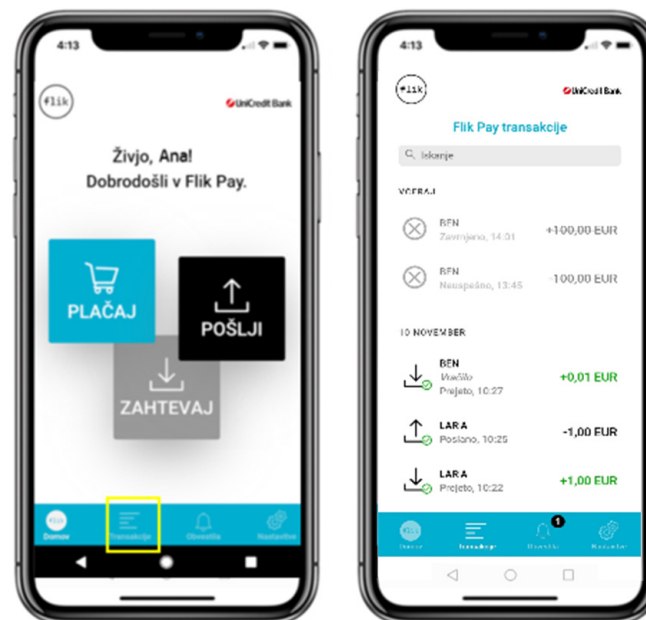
4:13

flik

UniCredit Bank

Živjo, Ana!
Dobrodošli v Flik Pay.

PLAČAJ

POŠLJI

ZAHTEVAJ

Domov
Transakcije
Obvestila
Nastavitve

4:13

flik

UniCredit Bank

Flik Pay transakcije

Iskanje

VČERAJ

BEN
Zavrnjeno, 14:01
+100,00 EUR

BEN
Neuspešno, 13:45
-100,00 EUR

10 NOVEMBER

BEN
Vračilo
Prejeto, 10:27
+0,01 EUR

LARA
Poslano, 10:25
-1,00 EUR

LARA
Prejeto, 10:22
+1,00 EUR

1

Domov
Transakcije
Obvestila
Nastavitve